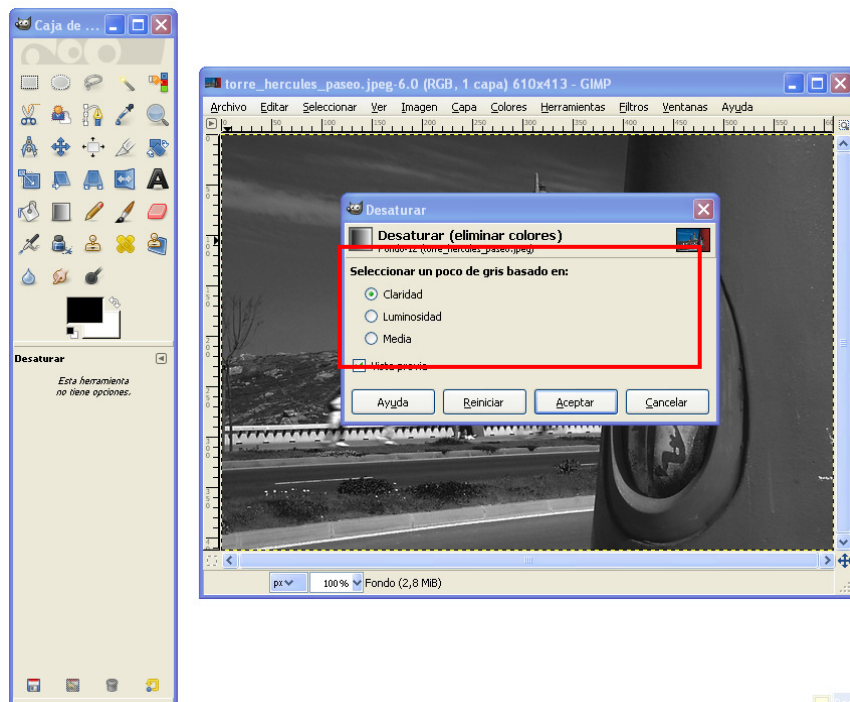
Caja de ...

Desaturar

Esta herramienta no tiene opciones.

torre_hercules_paseo.jpeg-6.0 (RGB, 1 capa) 610x413 - GIMP

Archivo Editar Seleccionar Ver Imagen Capa Colores Herramientas Filtros Ventanas Ayuda

Desaturar

Desaturar (eliminar colores)

Fondo-12 (torre_hercules_paseo.jpeg)

Seleccionar un poco de gris basado en:

Claridad

Luminosidad

Media

Vista previa

Ayuda Reiniciar Aceptar Cancelar

px 100% Fondo (2,8 MiB)